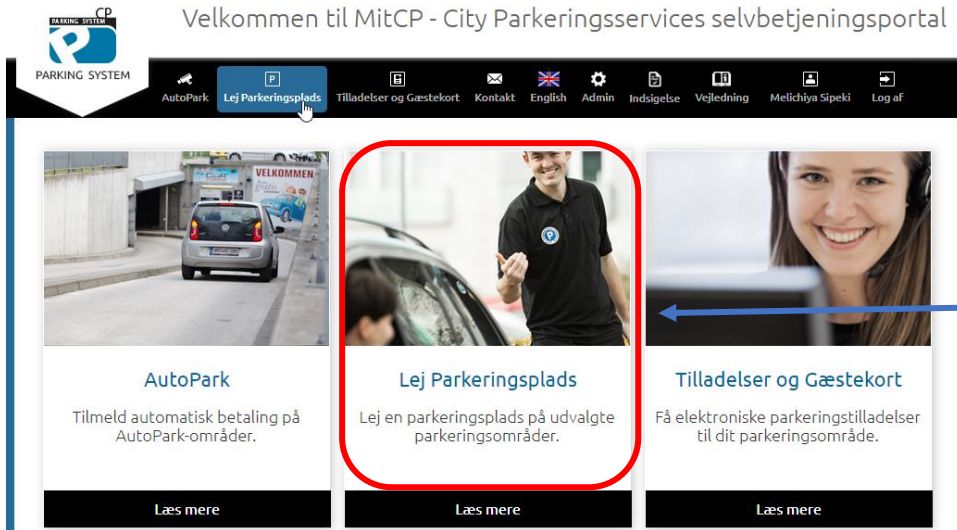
PARKING SYSTEM CP

PARKING SYSTEM

Velkommen til MitCP - City Parkeringsservices selvbetjeningsportal

AutoPark
Lej Parkeringsplads
Tilladelser og Gæstekort
Kontakt
English
Admin
Indsigelse
Vejledning
Melichiya Sipeki
Log af

VELKOMMEN

AutoPark

Tilmeld automatisk betaling på AutoPark-områder.

Læs mere

Lej Parkeringsplads

Lej en parkeringsplads på udvalgte parkeringsområder.

Læs mere

Tilladelser og Gæstekort

Få elektroniske parkeringstilladelser til dit parkeringsområde.

Læs mere